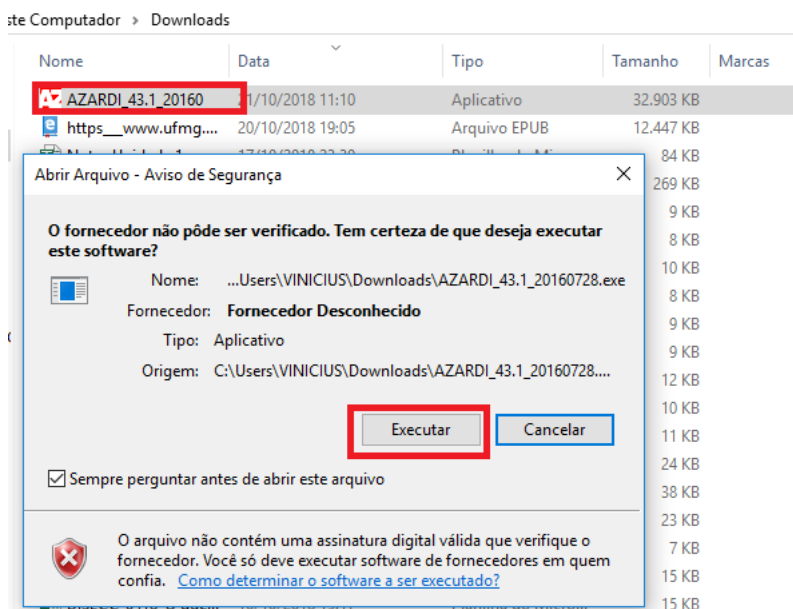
ste Computador › Downloads

| Nome | Data | Tipo | Tamanho | Marcas |
|---|---|---|---|---|
| AZARDI_43.1_20160 | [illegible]1/10/2018 11:10 | Aplicativo | 32.903 KB | |
| https___www.ufmg.... | 20/10/2018 19:05 | Arquivo EPUB | 12.447 KB | |
| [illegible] | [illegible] | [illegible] | 84 KB | |
| | | | 269 KB | |
| | | | 9 KB | |
| | | | 8 KB | |
| | | | 10 KB | |
| | | | 8 KB | |
| | | | 9 KB | |
| | | | 9 KB | |
| | | | 12 KB | |
| | | | 10 KB | |
| | | | 11 KB | |
| | | | 24 KB | |
| | | | 38 KB | |
| | | | 23 KB | |
| | | | 7 KB | |
| | | | 15 KB | |
| | | | 15 KB | |

Abrir Arquivo - Aviso de Segurança

O fornecedor não pôde ser verificado. Tem certeza de que deseja executar este software?

Nome: ...Users\VINICIUS\Downloads\AZARDI_43.1_20160728.exe

Fornecedor: Fornecedor Desconhecido

Tipo: Aplicativo

Origem: C:\Users\VINICIUS\Downloads\AZARDI_43.1_20160728....

Executar Cancelar

Sempre perguntar antes de abrir este arquivo

O arquivo não contém uma assinatura digital válida que verifique o fornecedor. Você só deve executar software de fornecedores em quem confia. Como determinar o software a ser executado?